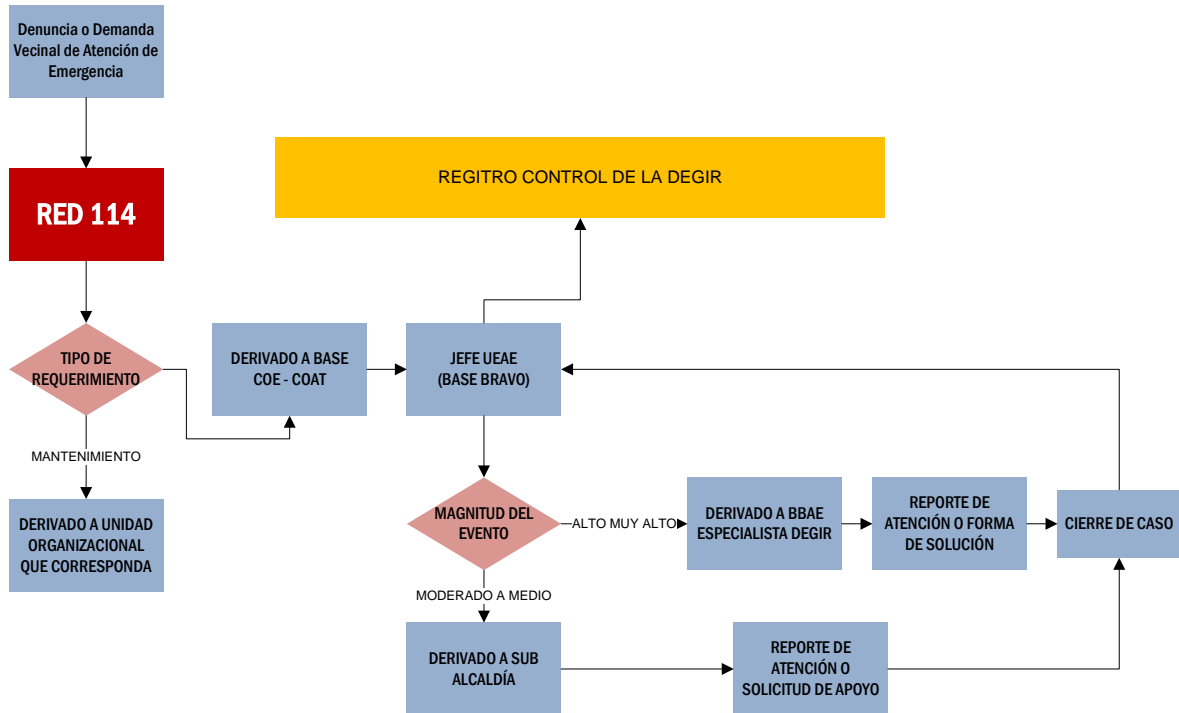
Denuncia o Demanda Vecinal de Atención de Emergencia

RED 114

TIPO DE REQUERIMIENTO

MANTENIMIENTO

DERIVADO A UNIDAD ORGANIZACIONAL QUE CORRESPONDA

DERIVADO A BASE COE - COAT

REGITRO CONTROL DE LA DEGIR

JEFE UEAE (BASE BRAVO)

MAGNITUD DEL EVENTO

ALTO MUY ALTO

DERIVADO A BBAE ESPECIALISTA DEGIR

REPORTE DE ATENCIÓN O FORMA DE SOLUCIÓN

CIERRE DE CASO

MODERADO A MEDIO

DERIVADO A SUB ALCALDÍA

REPORTE DE ATENCIÓN O SOLICITUD DE APOYO